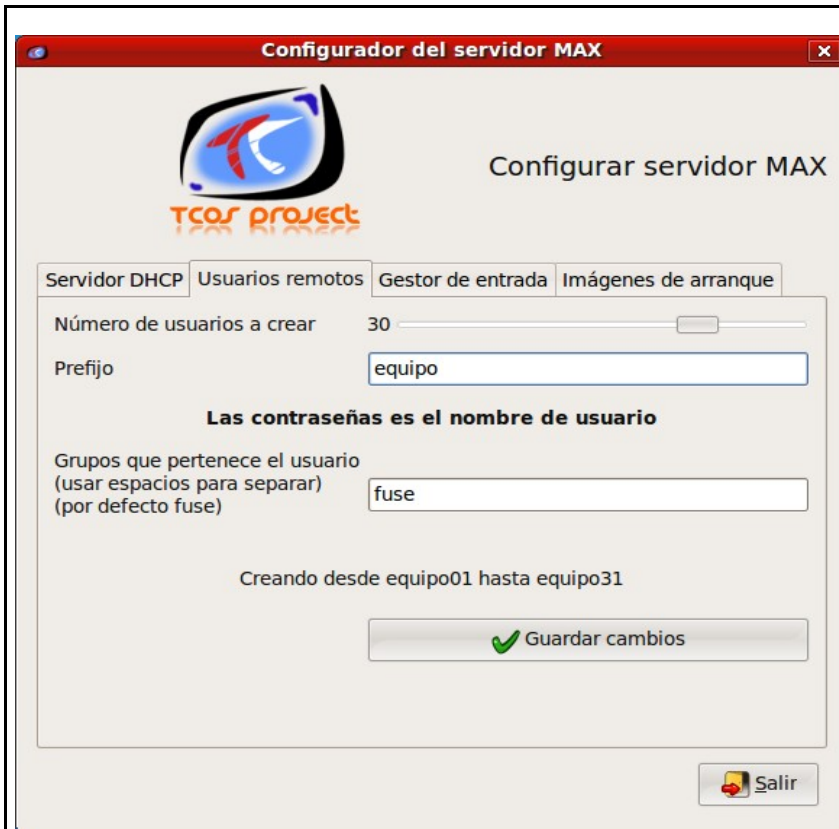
Configurador del servidor MAX

TCOS project

Configurar servidor MAX

Servidor DHCP | Usuarios remotos | Gestor de entrada | Imágenes de arranque

Número de usuarios a crear 30

Prefijo equipo

Las contraseñas es el nombre de usuario

Grupos que pertenece el usuario (usar espacios para separar) (por defecto fuse) fuse

Creando desde equipo01 hasta equipo31

Guardar cambios

Salir